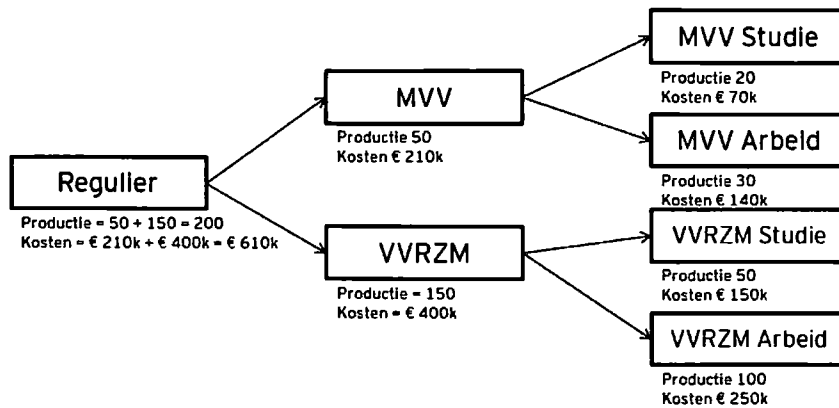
Regulier
Productie = 50 + 150 = 200
Kosten = € 210k + € 400k = € 610k

MVV
Productie 50
Kosten € 210k

VVRZM
Productie = 150
Kosten = € 400k

MVV Studie
Productie 20
Kosten € 70k

MVV Arbeid
Productie 30
Kosten € 140k

VVRZM Studie
Productie 50
Kosten € 150k

VVRZM Arbeid
Productie 100
Kosten € 250k